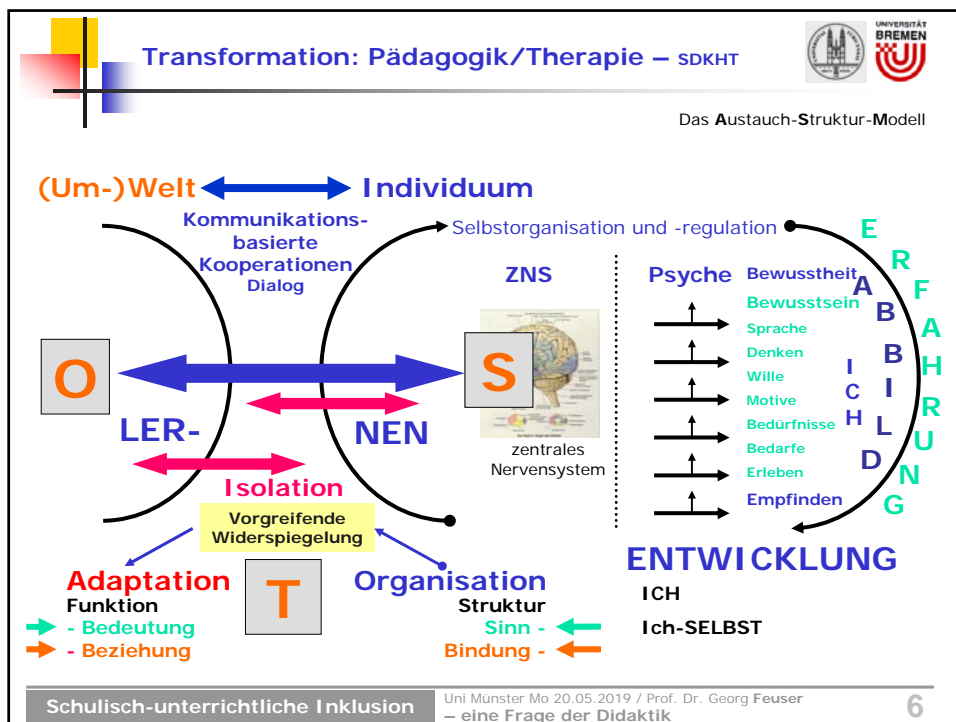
Transformation: Pädagogik/Therapie – SDKHT

UNIVERSITÄT BREMEN

Das Austauch-Struktur-Modell

(Um-)Welt Individuum

Kommunikations-basierte Kooperationen Dialog

Selbstorganisation und -regulation

ZNS

Psyche

Bewusstheit

Bewusstsein

Sprache

Denken

Wille

Motive

Bedürfnisse

Bedarfe

Erleben

Empfinden

ICH

ABBILD

ERFAHRUNG

O

S

LER-

NEN

zentrales Nervensystem

Isolation

Vorgreifende Widerspiegelung

Adaptation

Funktion

- Bedeutung

- Beziehung

T

Organisation

Struktur

Sinn -

Bindung -

ENTWICKLUNG

ICH

Ich-SELBST

Schulisch-unterrichtliche Inklusion

Uni Münster Mo 20.05.2019 / Prof. Dr. Georg Feuser – eine Frage der Didaktik

6